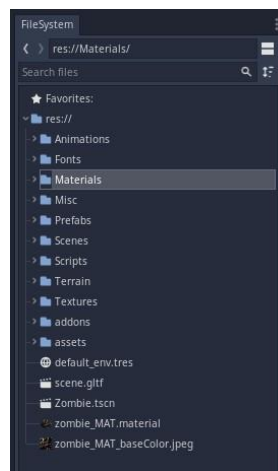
FileSystem

res://Materials/

Search files

Favorites:

res://

Animations

Fonts

Materials

Misc

Prefabs

Scenes

Scripts

Terrain

Textures

addons

assets

default_env.tres

scene.gltf

Zombie.tscn

zombie_MAT.material

zombie_MAT_baseColor.jpeg